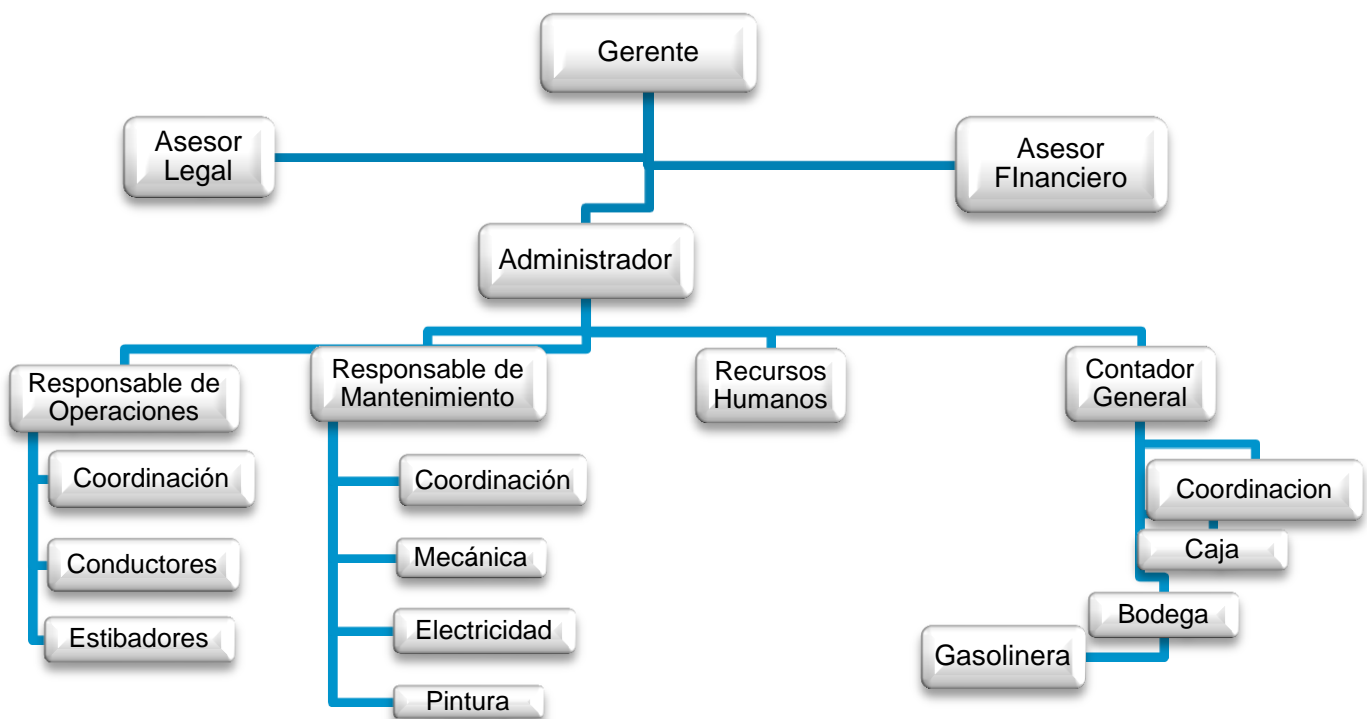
Gerente

Asesor Legal

Asesor FInanciero

Administrador

Responsable de Operaciones

Coordinación

Conductores

Estibadores

Responsable de Mantenimiento

Coordinación

Mecánica

Electricidad

Pintura

Recursos Humanos

Contador General

Coordinacion

Caja

Bodega

Gasolinera